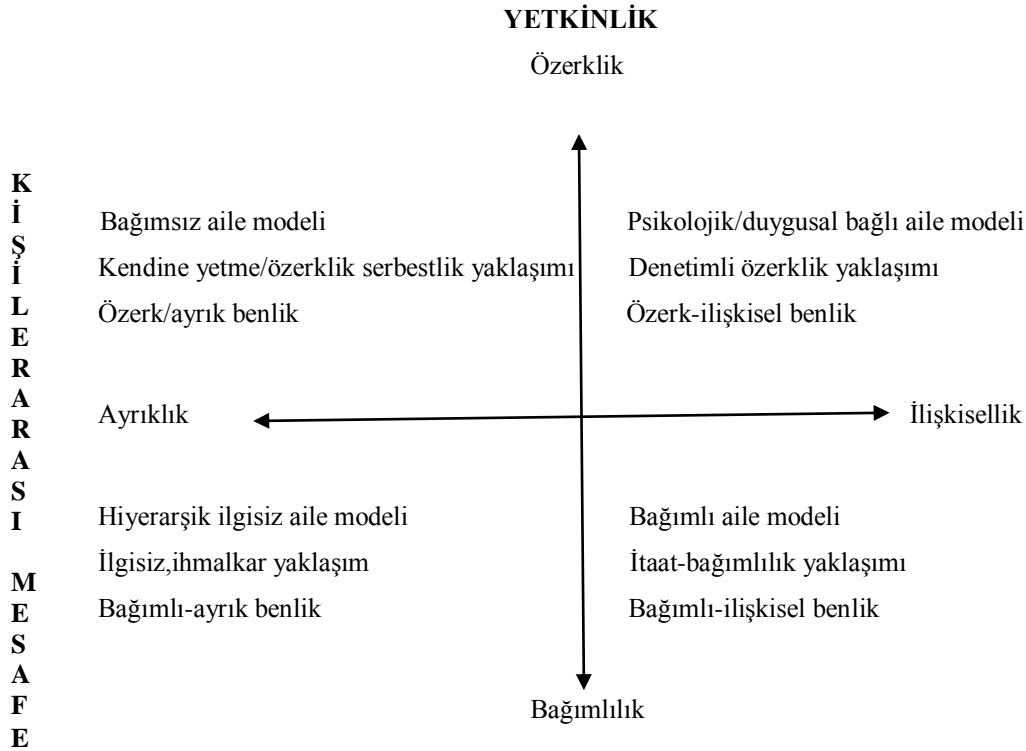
YETKİNLİK

Özerklik

KİŞİLERARASI MESAFE

Bağımsız aile modeli
Kendine yetme/özerklik serbestlik yaklaşımı
Özerk/ayrık benlik

Psikolojik/duygusal bağlı aile modeli
Denetimli özerklik yaklaşımı
Özerk-ilişkisel benlik

Ayrıklık

İlişkisellik

Hiyerarşik ilgisiz aile modeli
İlgisiz,ihmalkar yaklaşım
Bağımlı-ayrık benlik

Bağımlı aile modeli
İtaat-bağımlılık yaklaşımı
Bağımlı-ilişkisel benlik

Bağımlılık